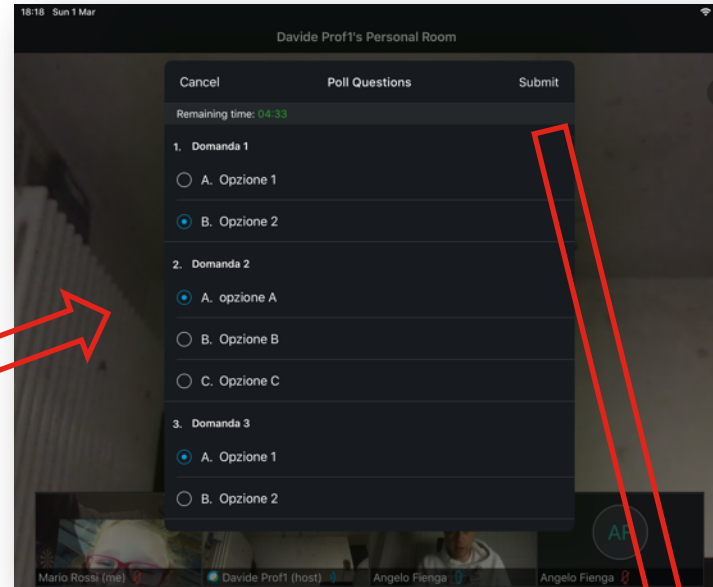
18:18 Sun 1 Mar

Davide Prof1's Personal Room

Cancel
Poll Questions
Submit

Remaining time: 04:33

1. Domanda 1

A. Opzione 1

B. Opzione 2

2. Domanda 2

A. opzione A

B. Opzione B

C. Opzione C

3. Domanda 3

A. Opzione 1

B. Opzione 2

AF

Mario Rossi (me)
Davide Prof1 (host)
Angelo Fienga
Angelo Fienga